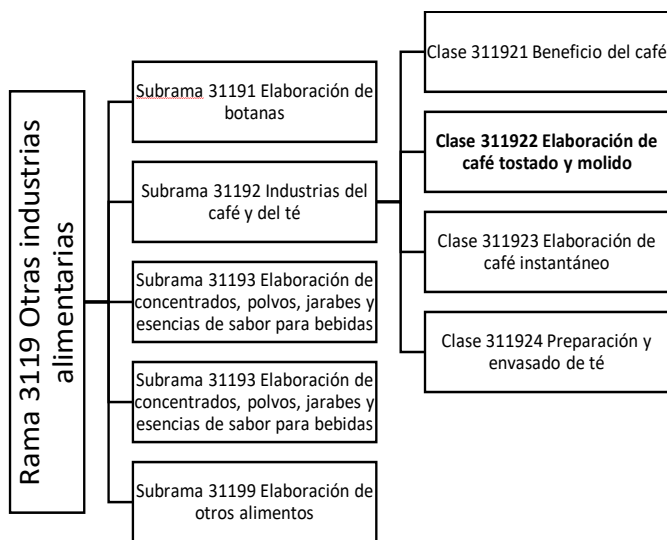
Rama 3119 Otras industrias alimentarias

Subrama 31191 Elaboración de botanas

Subrama 31192 Industrias del café y del té

Subrama 31193 Elaboración de concentrados, polvos, jarabes y esencias de sabor para bebidas

Subrama 31193 Elaboración de concentrados, polvos, jarabes y esencias de sabor para bebidas

Subrama 31199 Elaboración de otros alimentos

Clase 311921 Beneficio del café

**Clase 311922 Elaboración de café tostado y molido**

Clase 311923 Elaboración de café instantáneo

Clase 311924 Preparación y envasado de té